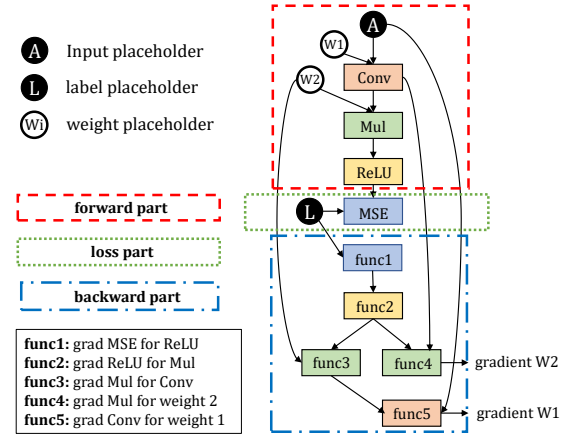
A Input placeholder
L label placeholder
Wi weight placeholder

forward part

loss part

backward part

func1: grad MSE for ReLU
func2: grad ReLU for Mul
func3: grad Mul for Conv
func4: grad Mul for weight 2
func5: grad Conv for weight 1

A
W1
W2
Conv
Mul
ReLU
L
MSE
func1
func2
func3
func4
gradient W2
func5
gradient W1